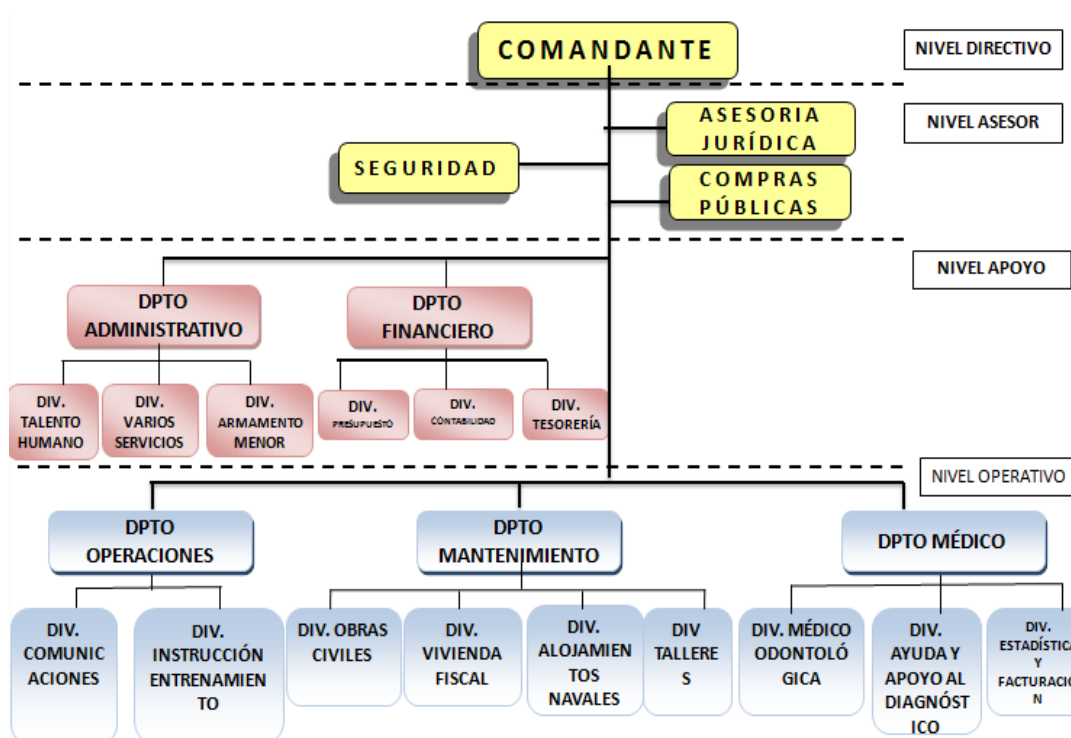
COMANDANTE

NIVEL DIRECTIVO

ASESORIA JURÍDICA

NIVEL ASESOR

SEGURIDAD

COMPRAS PÚBLICAS

NIVEL APOYO

DPTO ADMINISTRATIVO

DPTO FINANCIERO

DIV. TALENTO HUMANO

DIV. VARIOS SERVICIOS

DIV. ARMAMENTO MENOR

DIV. PRESUPUESTO

DIV. CONTABILIDAD

DIV. TESORERÍA

NIVEL OPERATIVO

DPTO OPERACIONES

DPTO MANTENIMIENTO

DPTO MÉDICO

DIV. COMUNICACIONES

DIV. INSTRUCCIÓN ENTRENAMIENTO

DIV. OBRAS CIVILES

DIV. VIVIENDA FISCAL

DIV. ALOJAMIENTOS NAVALES

DIV TALLERES

DIV. MÉDICO ODONTOLÓGICA

DIV. AYUDA Y APOYO AL DIAGNÓSTICO

DIV. ESTADÍSTICA Y FACTURACIÓN